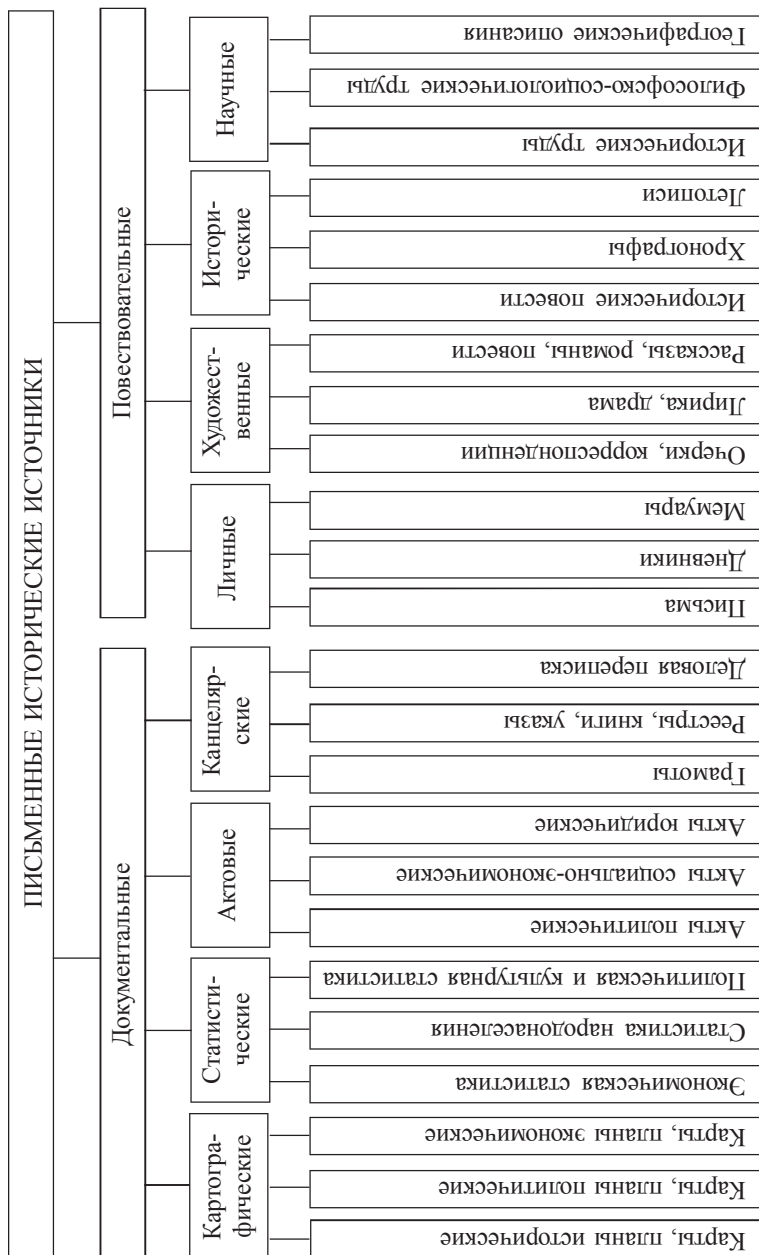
ПИСЬМЕННЫЕ ИСТОРИЧЕСКИЕ ИСТОЧНИКИ

Повествовательные

Научные
Географические описания
Философско-социологические труды
Исторические труды

Исторические
Летописи
Хронографы
Исторические повести

Художественные
Рассказы, романы, повести
Лирика, драма
Очерки, корреспонденции

Личные
Мемуары
Дневники
Письма

Документальные

Канцелярские
Деловая переписка
Реестры, книги, указы
Грамоты

Актовые
Акты юридические
Акты социально-экономические
Акты политические

Статистические
Политическая и культурная статистика
Статистика народонаселения
Экономическая статистика

Картографические
Карты, планы экономические
Карты, планы политические
Карты, планы исторические